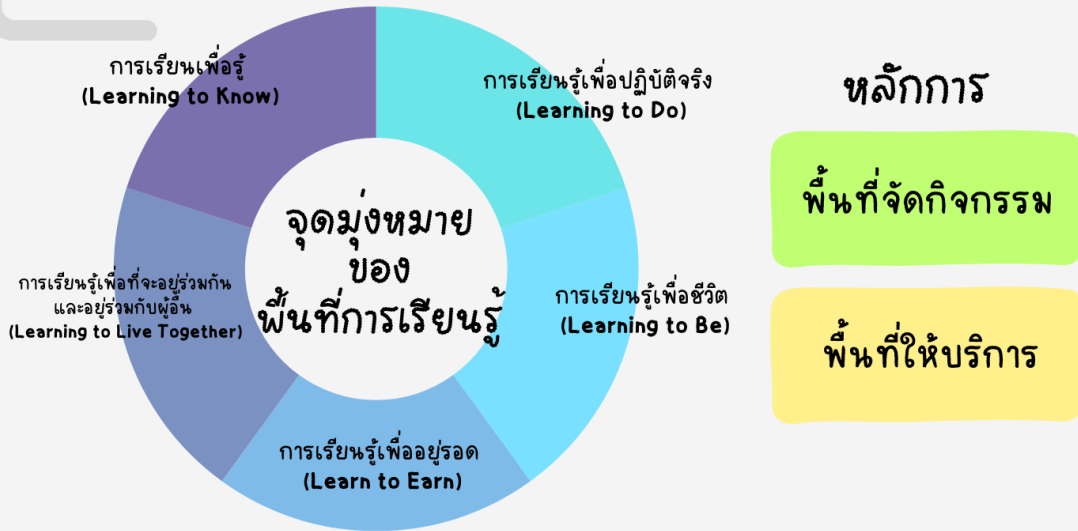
การเรียนเพื่อรู้
(Learning to Know)

การเรียนรู้เพื่อปฏิบัติจริง
(Learning to Do)

จุดมุ่งหมาย
ของ
พื้นที่การเรียนรู้

การเรียนรู้เพื่อที่จะอยู่ร่วมกัน
และอยู่ร่วมกับผู้อื่น
(Learning to Live Together)

การเรียนรู้เพื่อชีวิต
(Learning to Be)

การเรียนรู้เพื่ออยู่รอด
(Learn to Earn)

หลักการ

พื้นที่จัดกิจกรรม

พื้นที่ให้บริการ